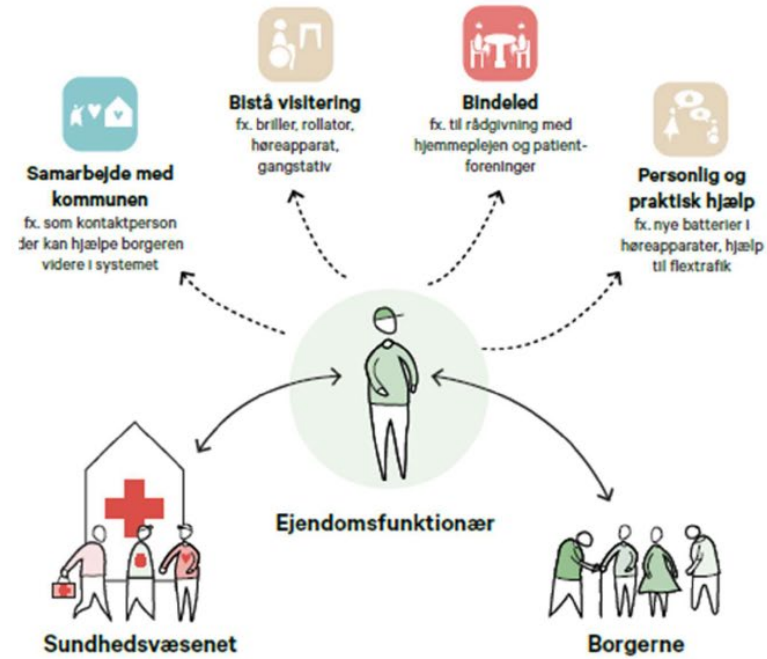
Samarbejde med kommunen
fx. som kontaktperson der kan hjælpe borgeren videre i systemet

Bistå visitering
fx. briller, rollator, høreapparat, gangstativ

Bindeled
fx. til rådgivning med hjemmeplejen og patientforeninger

Personlig og praktisk hjælp
fx. nye batterier i høreapparater, hjælp til flextrafik

Ejendomsfunktionær

Sundhedsvæsenet

Borgerne